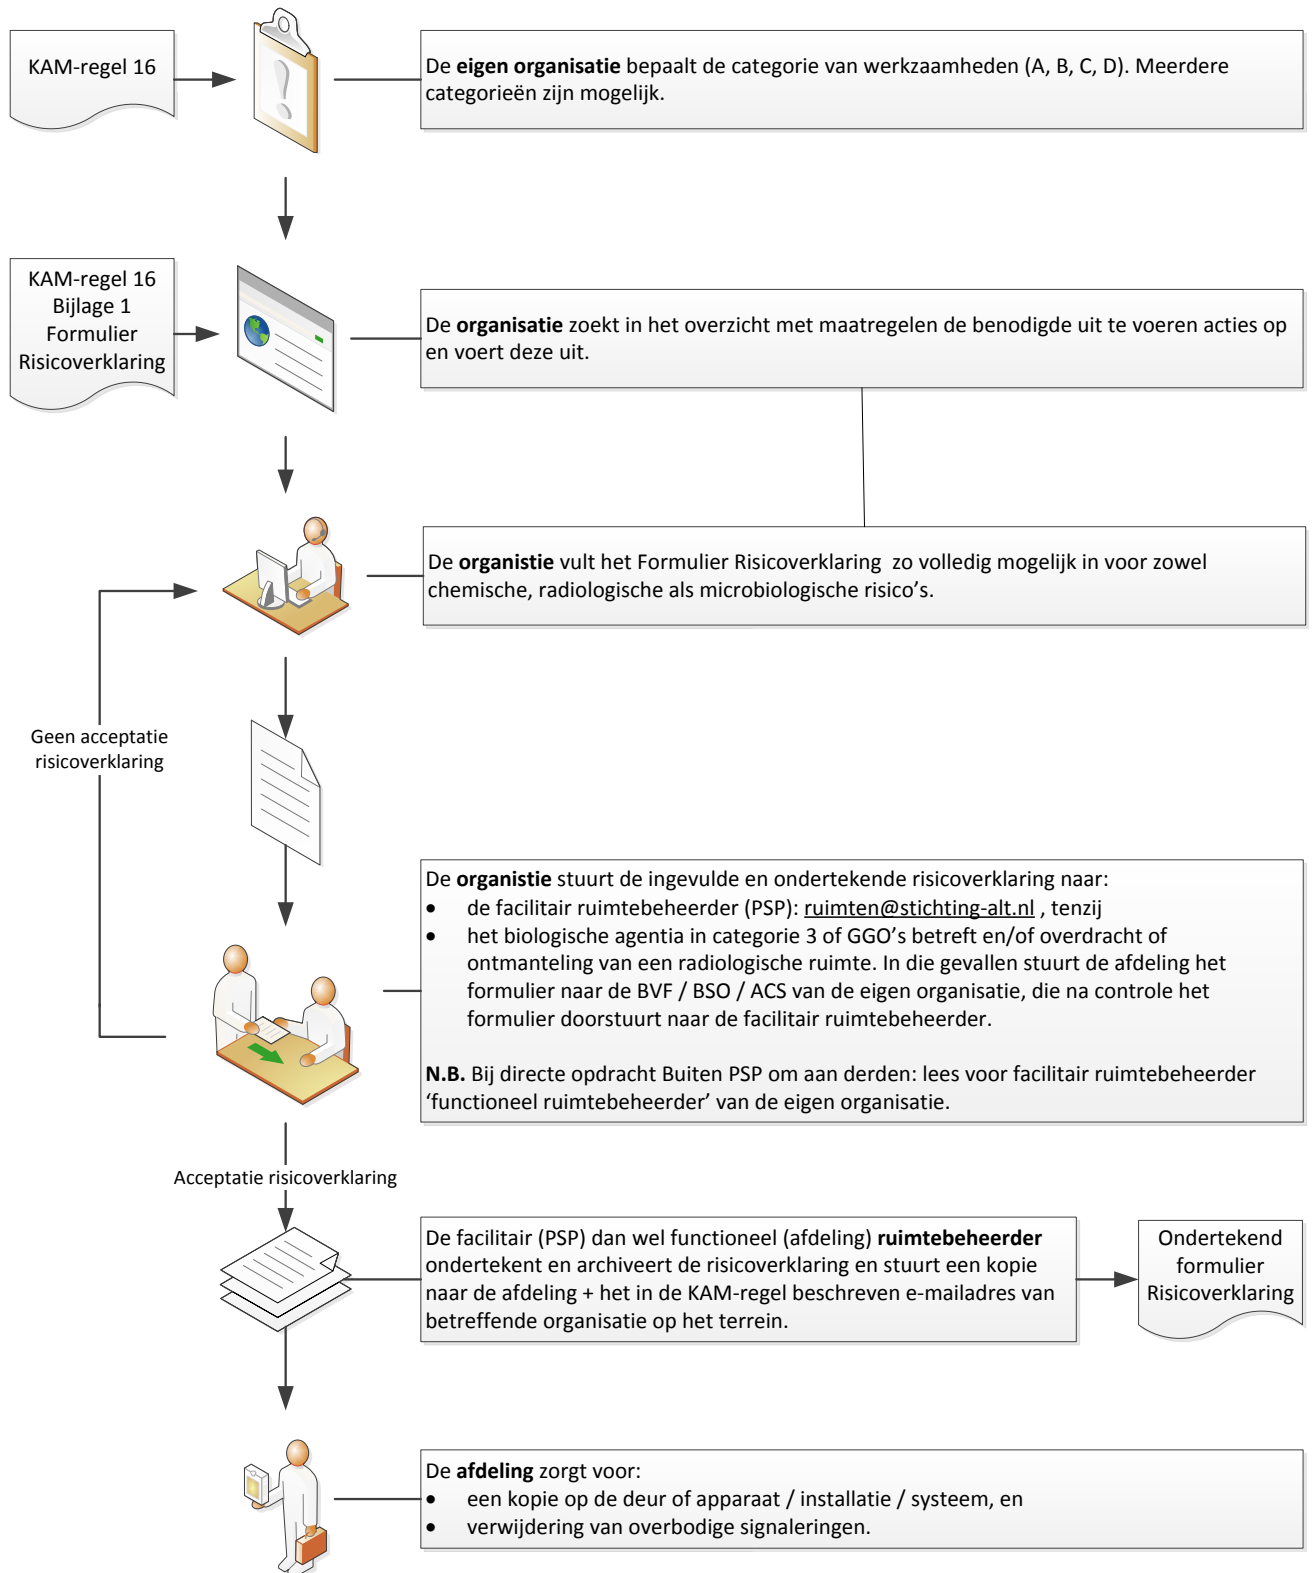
KAM-regel 16

De **eigen organisatie** bepaalt de categorie van werkzaamheden (A, B, C, D). Meerdere categorieën zijn mogelijk.

KAM-regel 16 Bijlage 1 Formulier Risicoverklaring

De **organisatie** zoekt in het overzicht met maatregelen de benodigde uit te voeren acties op en voert deze uit.

De **organistie** vult het Formulier Risicoverklaring zo volledig mogelijk in voor zowel chemische, radiologische als microbiologische risico's.

Geen acceptatie risicoverklaring

De **organistie** stuurt de ingevulde en ondertekende risicoverklaring naar:
- de facilitair ruimtebeheerder (PSP): ruimten@stichting-alt.nl , tenzij
- het biologische agentia in categorie 3 of GGO's betreft en/of overdracht of ontmanteling van een radiologische ruimte. In die gevallen stuurt de afdeling het formulier naar de BVF / BSO / ACS van de eigen organisatie, die na controle het formulier doorstuurt naar de facilitair ruimtebeheerder.

**N.B.** Bij directe opdracht Buiten PSP om aan derden: lees voor facilitair ruimtebeheerder 'functioneel ruimtebeheerder' van de eigen organisatie.

Acceptatie risicoverklaring

De facilitair (PSP) dan wel functioneel (afdeling) **ruimtebeheerder** ondertekent en archiveert de risicoverklaring en stuurt een kopie naar de afdeling + het in de KAM-regel beschreven e-mailadres van betreffende organisatie op het terrein.

Ondertekend formulier Risicoverklaring

De **afdeling** zorgt voor:
- een kopie op de deur of apparaat / installatie / systeem, en
- verwijdering van overbodige signaleringen.